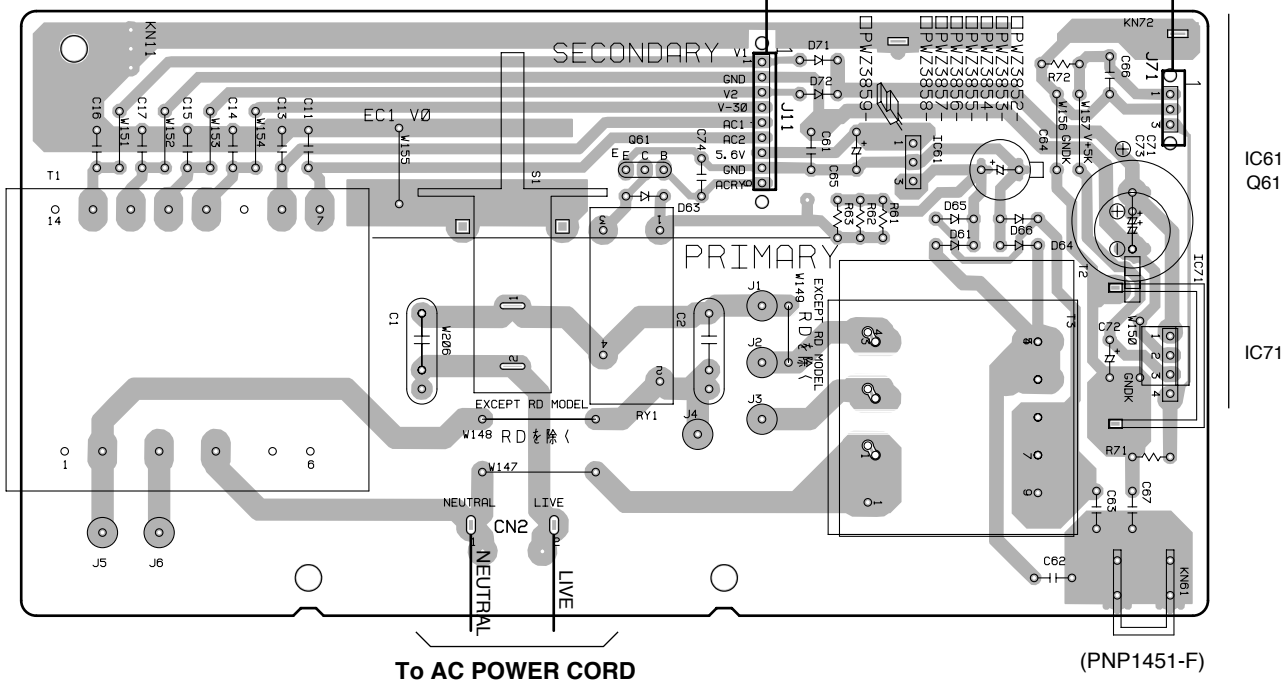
KN11
SECONDARY
V1
GND
V2
V-30
AC1
AC2
5.6V
GND
ACRY
J11
D71
D72
PWZ3859
PWZ3858
PWZ3857
PWZ3856
PWZ3855
PWZ3854
PWZ3853
PWZ3852
KN72
J71
R72
C66
W156
W157
GNDK
+5K
C71
C73
C64
IC61
C61
C16
C17
C15
C14
C13
C11
W151
W152
W153
W154
EC1 VØ
W155
Q61
E C B
C74
C65
T1
14
7
S1
D63
R63
R62
R61
D65
D61
D66
D64
PRIMARY
T2
IC71
C1
W206
C2
J1
W149
EXCEPT RD MODEL
RDを除く
J2
J3
J4
C72
W150
GNDK
1
2
3
4
T2
EXCEPT RD MODEL
RY1
W148
RDを除く
1
6
W147
R71
C63
C67
NEUTRAL
LIVE
CN2
J5
J6
C62
KN61
NEUTRAL
LIVE
IC61
Q61
IC71
To AC POWER CORD
(PNP1451-F)